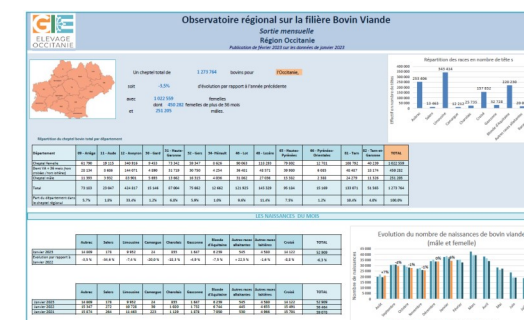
GIE ELEVAGE OCCITANIE

Observatoire régional sur la filière Bovin Viande

Sortie mensuelle

Région Occitanie

Publication de février 2023 sur les données de janvier 2023

Un cheptel total de 1 273 784 bovins pour l'Occitanie,

soit -3,5% d'évolution par rapport à l'année précédente

avec 1 022 558 femelles
et 250 381 femelles de plus de 36 mois
et 251 226 mâles.

Répartition des races en nombre de têtes

Répartition du cheptel bovin total par département

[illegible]

LES NAISSANCES DU MOIS

| | Autres | Salers | Limousine | Gasconne | Charolais | Blonde d'Aquitaine | Autres races allaitantes | Autres races laitières | Croisé | TOTAL |
|---|---|---|---|---|---|---|---|---|---|---|
| Janvier 2023 | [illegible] | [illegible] | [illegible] | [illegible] | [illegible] | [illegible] | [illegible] | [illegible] | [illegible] | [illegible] |
| Evolution par rapport à janvier 2022 | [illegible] | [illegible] | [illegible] | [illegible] | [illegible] | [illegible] | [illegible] | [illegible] | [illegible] | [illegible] |

| | Autres | Salers | Limousine | Gasconne | Charolais | Blonde d'Aquitaine | Autres races allaitantes | Autres races laitières | Croisé | TOTAL |
|---|---|---|---|---|---|---|---|---|---|---|
| Janvier 2023 | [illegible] | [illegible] | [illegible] | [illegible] | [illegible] | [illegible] | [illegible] | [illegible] | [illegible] | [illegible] |
| Janvier 2022 | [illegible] | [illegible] | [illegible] | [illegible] | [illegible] | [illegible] | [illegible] | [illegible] | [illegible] | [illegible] |
| Janvier 2021 | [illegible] | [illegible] | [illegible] | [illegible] | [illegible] | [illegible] | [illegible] | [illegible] | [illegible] | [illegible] |

Evolution du nombre de naissances de bovin viande (mâle et femelle)

Nombre de naissances